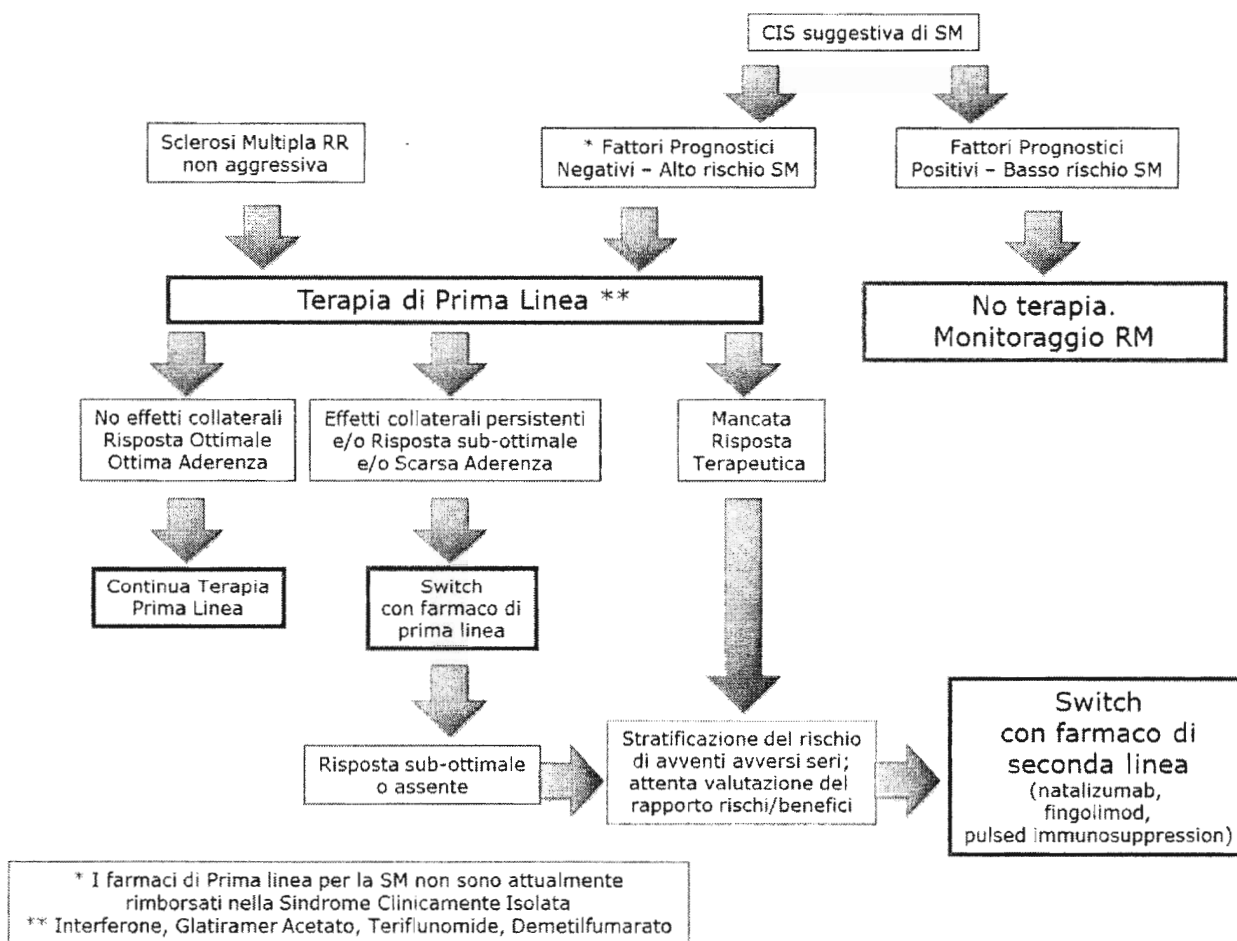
CIS suggestiva di SM

Sclerosi Multipla RR non aggressiva

* Fattori Prognostici Negativi – Alto rischio SM

Fattori Prognostici Positivi – Basso rischio SM

Terapia di Prima Linea **

No terapia. Monitoraggio RM

No effetti collaterali Risposta Ottimale Ottima Aderenza

Effetti collaterali persistenti e/o Risposta sub-ottimale e/o Scarsa Aderenza

Mancata Risposta Terapeutica

Continua Terapia Prima Linea

Switch con farmaco di prima linea

Risposta sub-ottimale o assente

Stratificazione del rischio di avventi avversi seri; attenta valutazione del rapporto rischi/benefici

Switch con farmaco di seconda linea (natalizumab, fingolimod, pulsed immunosuppression)

* I farmaci di Prima linea per la SM non sono attualmente rimborsati nella Sindrome Clinicamente Isolata
** Interferone, Glatiramer Acetato, Teriflunomide, Demetilfumarato